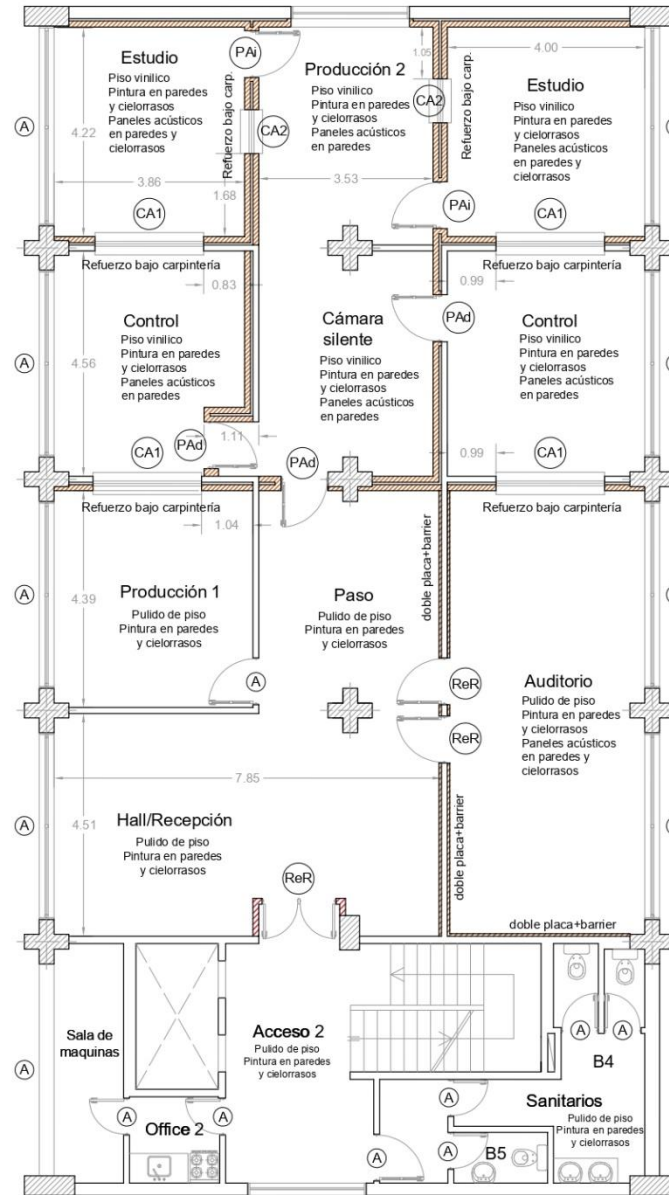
Estudio
Piso vinilico
Pintura en paredes y cielorrasos
Paneles acústicos en paredes y cielorrasos

PAi

Refuerzo bajo carp.

CA2

Producción 2
Piso vinilico
Pintura en paredes y cielorrasos
Paneles acústicos en paredes

CA2

1.05

Refuerzo bajo carp.

4.00

Estudio
Piso vinilico
Pintura en paredes y cielorrasos
Paneles acústicos en paredes y cielorrasos

A

4.22

3.86

1.68

3.53

PAi

CA1

CA1

Refuerzo bajo carpintería

0.83

Refuerzo bajo carpintería

0.99

Control
Piso vinilico
Pintura en paredes y cielorrasos
Paneles acústicos en paredes

Cámara silente
Piso vinilico
Pintura en paredes y cielorrasos
Paneles acústicos en paredes

PAd

Control
Piso vinilico
Pintura en paredes y cielorrasos
Paneles acústicos en paredes

A

4.56

1.11

CA1

PAd

PAd

0.99

CA1

Refuerzo bajo carpintería

1.04

Refuerzo bajo carpintería

doble placa+barrier

A

4.39

Producción 1
Pulido de piso
Pintura en paredes y cielorrasos

Paso
Pulido de piso
Pintura en paredes y cielorrasos

A

ReR

Auditorio
Pulido de piso
Pintura en paredes y cielorrasos
Paneles acústicos en paredes y cielorrasos

ReR

7.85

A

4.51

Hall/Recepción
Pulido de piso
Pintura en paredes y cielorrasos

doble placa+barrier

ReR

doble placa+barrier

Sala de maquinas

Acceso 2
Pulido de piso
Pintura en paredes y cielorrasos

A

A

A

B4

A

A

A

Office 2

A

Sanitarios
Pulido de piso
Pintura en paredes y cielorrasos

A

A

B5